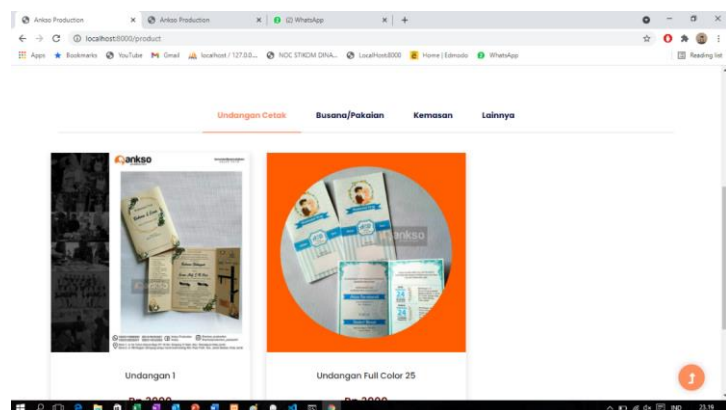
Ankso Production
Ankso Production
(2) WhatsApp
localhost:8000/product
Apps Bookmarks YouTube Gmail localhost / 127.0.0... NOC STIKOM DINA... Localhost:8000 Home | Edmodo WhatsApp
Reading list

Undangan Cetak Busana/Pakaian Kemasan Lainnya

ankso
ankso

Undangan 1
Rp 2000

Undangan Full Color 25
Rp 2000

IND 23:19